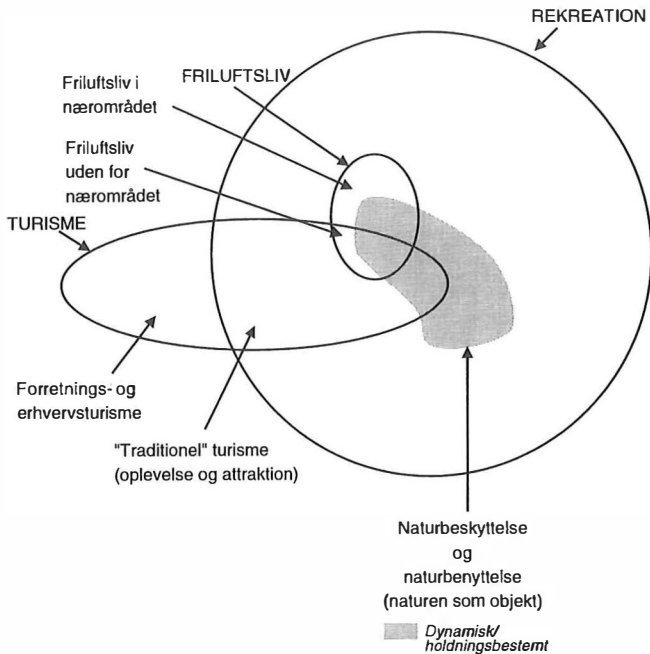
REKREATION

FRILUFTSLIV

Friluftsliv i nærområdet

Friluftsliv uden for nærområdet

TURISME

Forretnings- og erhvervsturisme

"Traditionel" turisme (oplevelse og attraktion)

Naturbeskyttelse og naturbenyttelse (naturen som objekt)

Dynamisk/ holdningsbestemt